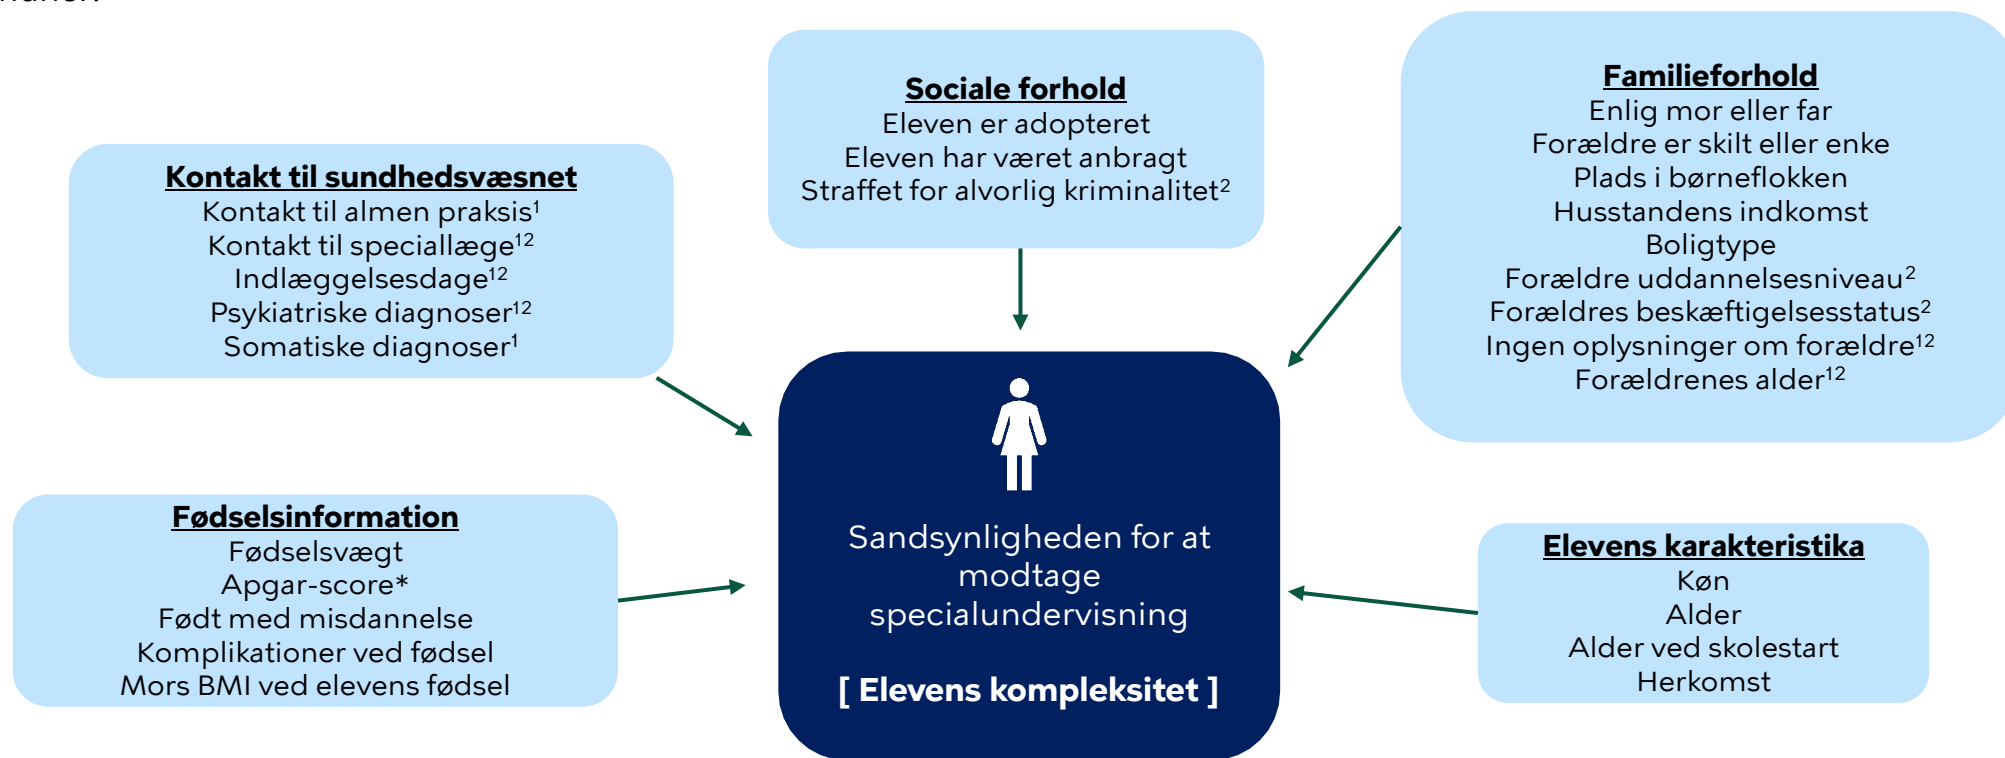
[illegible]

Sociale forhold
Eleven er adopteret
Eleven har været anbragt
Straffet for alvorlig kriminalitet$^{2}$

Familieforhold
Enlig mor eller far
Forældre er skilt eller enke
Plads i børneflokken
Husstandens indkomst
Boligtype
Forældre uddannelsesniveau$^{2}$
Forældres beskæftigelsesstatus$^{2}$
Ingen oplysninger om forældre$^{12}$
Forældrenes alder$^{12}$

Kontakt til sundhedsvæsnet
Kontakt til almen praksis$^{1}$
Kontakt til speciallæge$^{12}$
Indlæggelsesdage$^{12}$
Psykiatriske diagnoser$^{12}$
Somatiske diagnoser$^{1}$

Sandsynligheden for at modtage specialundervisning

[ Elevens kompleksitet ]

Fødselsinformation
Fødselsvægt
Apgar-score*
Født med misdannelse
Komplikationer ved fødsel
Mors BMI ved elevens fødsel

Elevens karakteristika
Køn
Alder
Alder ved skolestart
Herkomst